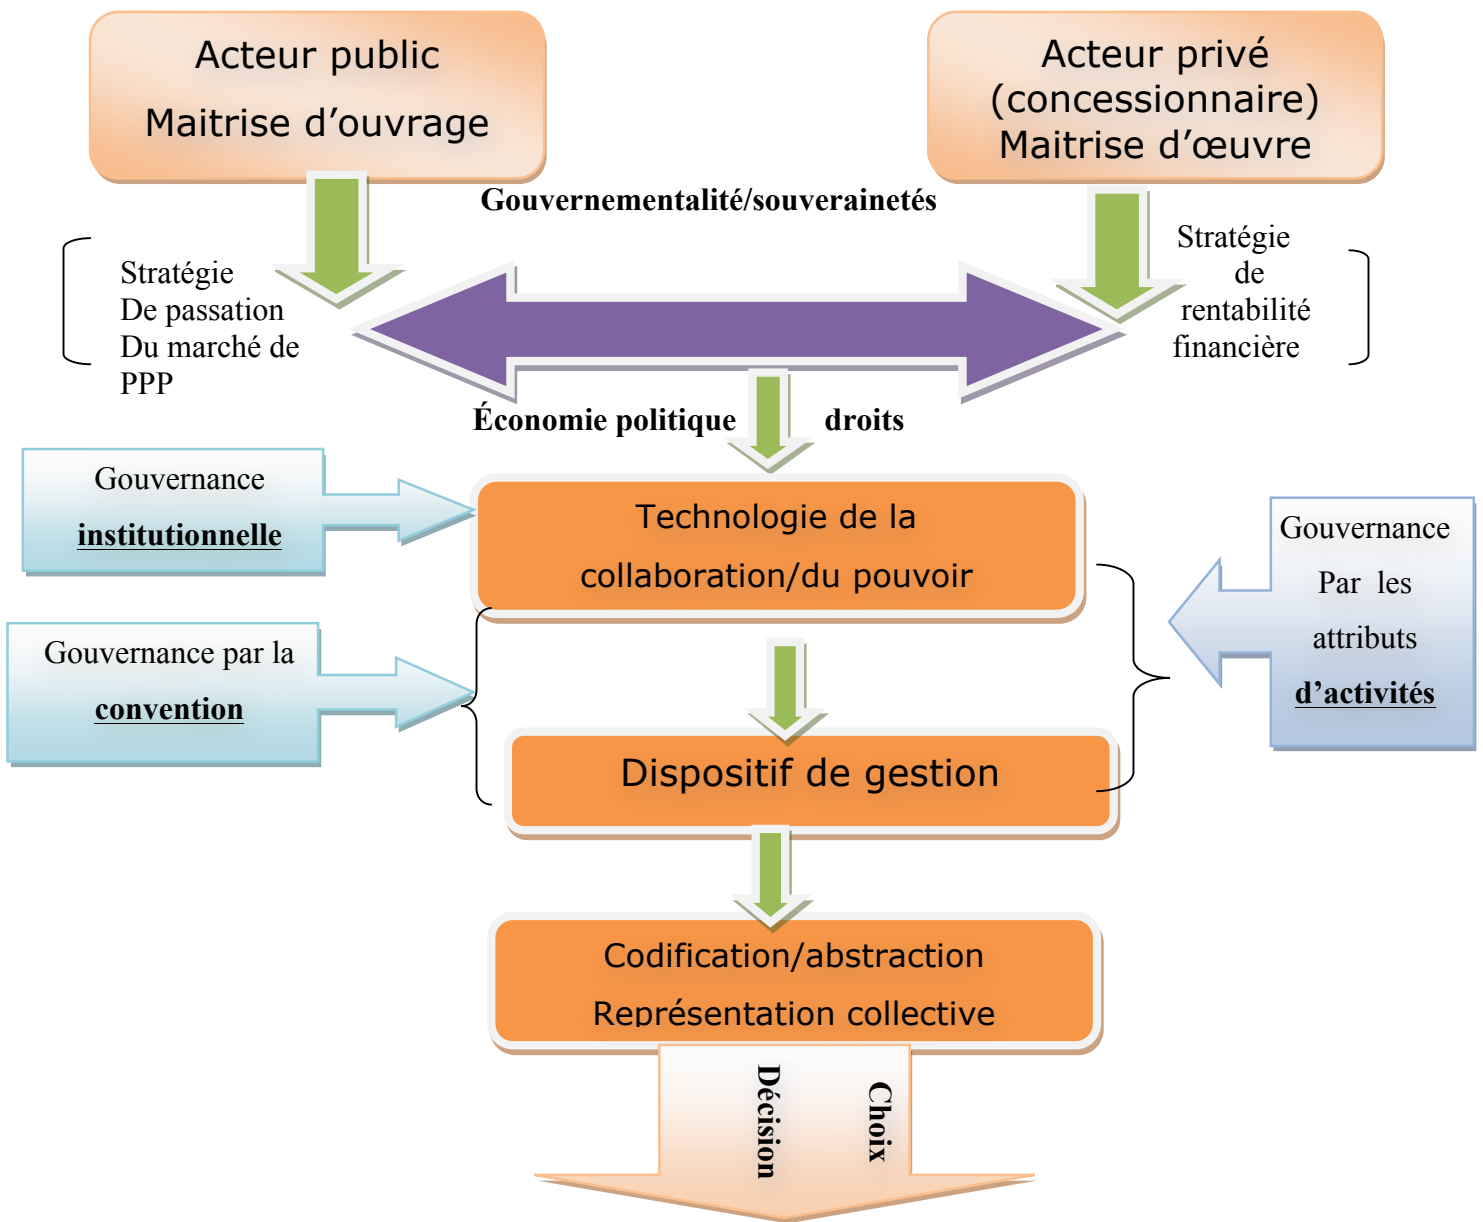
Acteur public
Maitrise d’ouvrage

Acteur privé (concessionnaire) Maitrise d’œuvre

Gouvernementalité/souverainetés

Stratégie De passation Du marché de PPP

Stratégie de rentabilité financière

Économie politique

droits

Gouvernance **institutionnelle**

Technologie de la collaboration/du pouvoir

Gouvernance Par les attributs **d’activités**

Gouvernance par la **convention**

Dispositif de gestion

Codification/abstraction
Représentation collective

Choix

Décision